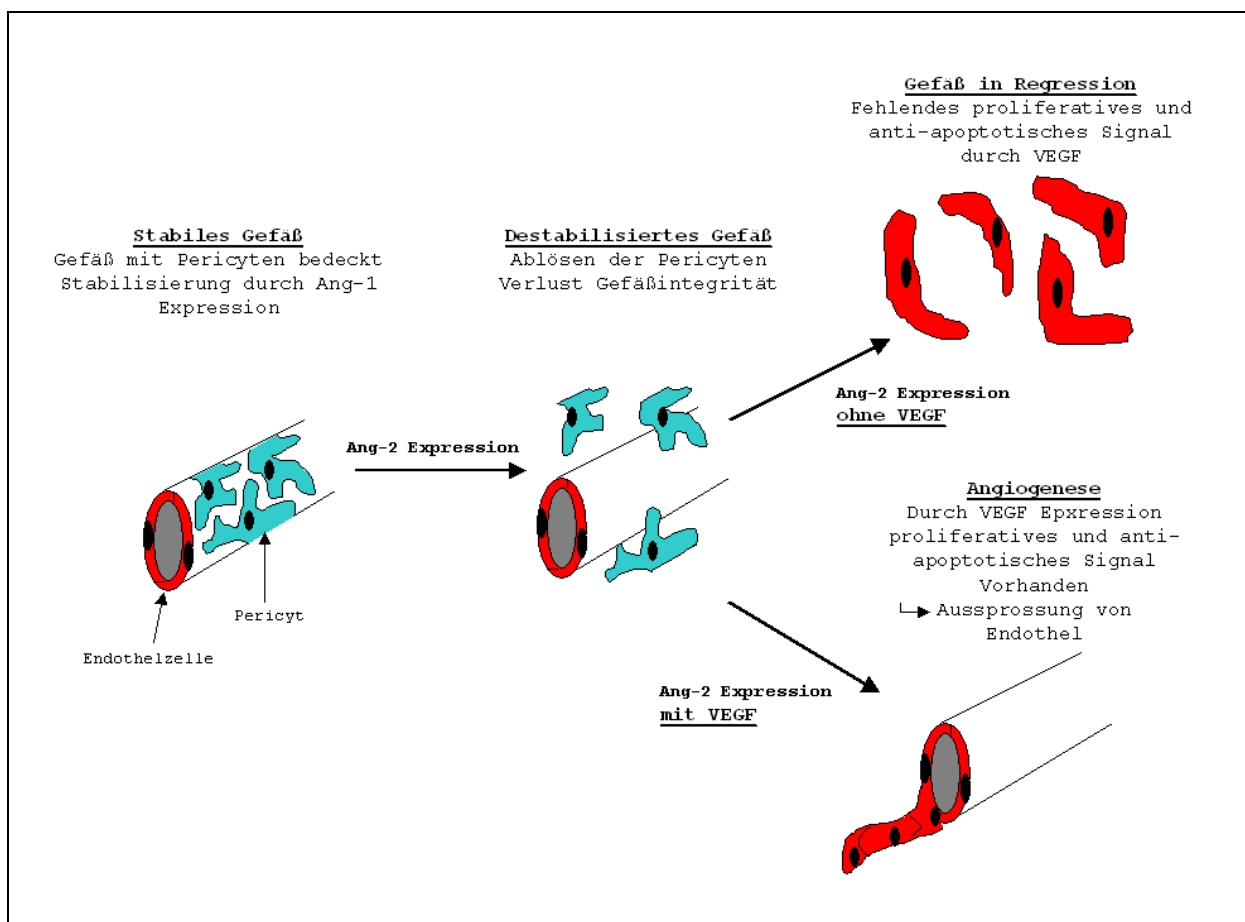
**Gefäß in Regression**
Fehlendes proliferatives und anti-apoptotisches Signal durch VEGF

**Stabiles Gefäß**
Gefäß mit Pericyten bedeckt
Stabilisierung durch Ang-1 Expression

**Destabilisiertes Gefäß**
Ablösen der Pericyten
Verlust Gefäßintegrität

Ang-2 Expression
ohne VEGF

Ang-2 Expression

**Angiogenese**
Durch VEGF Epxression proliferatives und anti-apoptotisches Signal Vorhanden
└▶ Aussprossung von Endothel

Pericyt

Endothelzelle

Ang-2 Expression
mit VEGF